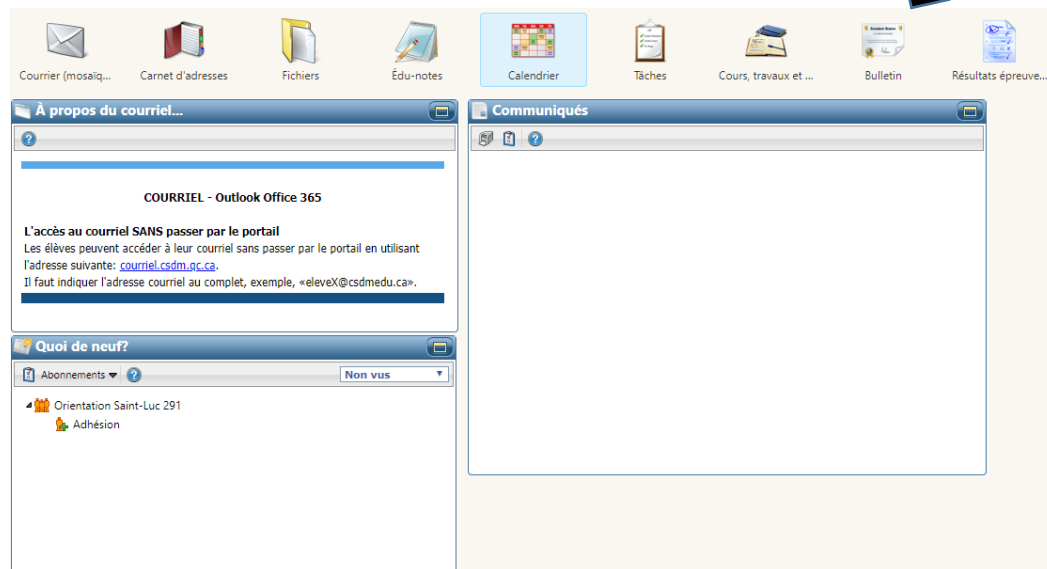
Courrier (mosaïq... Carnet d'adresses Fichiers Édu-notes Calendrier Tâches Cours, travaux et ... Bulletin Résultats épreuve...

À propos du courriel...

COURRIEL - Outlook Office 365

L'accès au courriel SANS passer par le portail
Les élèves peuvent accéder à leur courriel sans passer par le portail en utilisant l'adresse suivante: courriel.csdm.qc.ca.
Il faut indiquer l'adresse courriel au complet, exemple, «eleveX@csdmedu.ca».

Quoi de neuf?

Abonnements Non vus

Orientation Saint-Luc 291
Adhésion

Communiqués